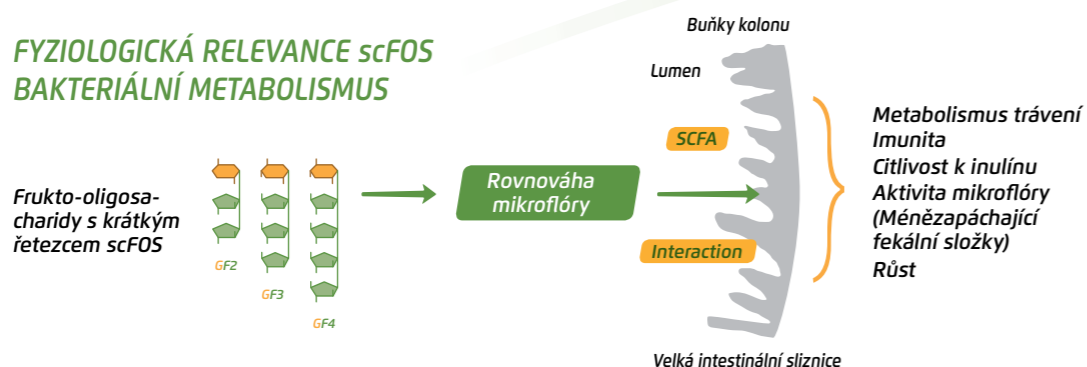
FYZIOLOGICKÁ RELEVANCE scFOS
BAKTERIÁLNÍ METABOLISMUS

Frukto-oligosacharidy s krátkým řetezcem scFOS

GF2
GF3
GF4

Rovnováha mikroflóry

Buňky kolonu

Lumen

SCFA

Interaction

Velká intestinální sliznice

Metabolismus trávení
Imunita
Citlivost k inulínu
Aktivita mikroflóry
(Méně zapáchající fekální složky)
Růst